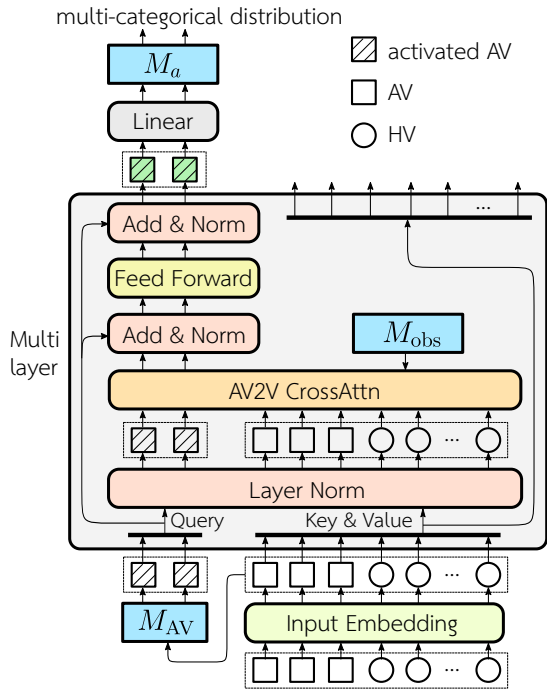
multi-categorical distribution

$M_a$

activated AV

AV

HV

Linear

...

Add & Norm

Feed Forward

Multi layer

Add & Norm

$M_{\text{obs}}$

AV2V CrossAttn

...

Layer Norm

Query

Key & Value

...

$M_{\text{AV}}$

Input Embedding

...